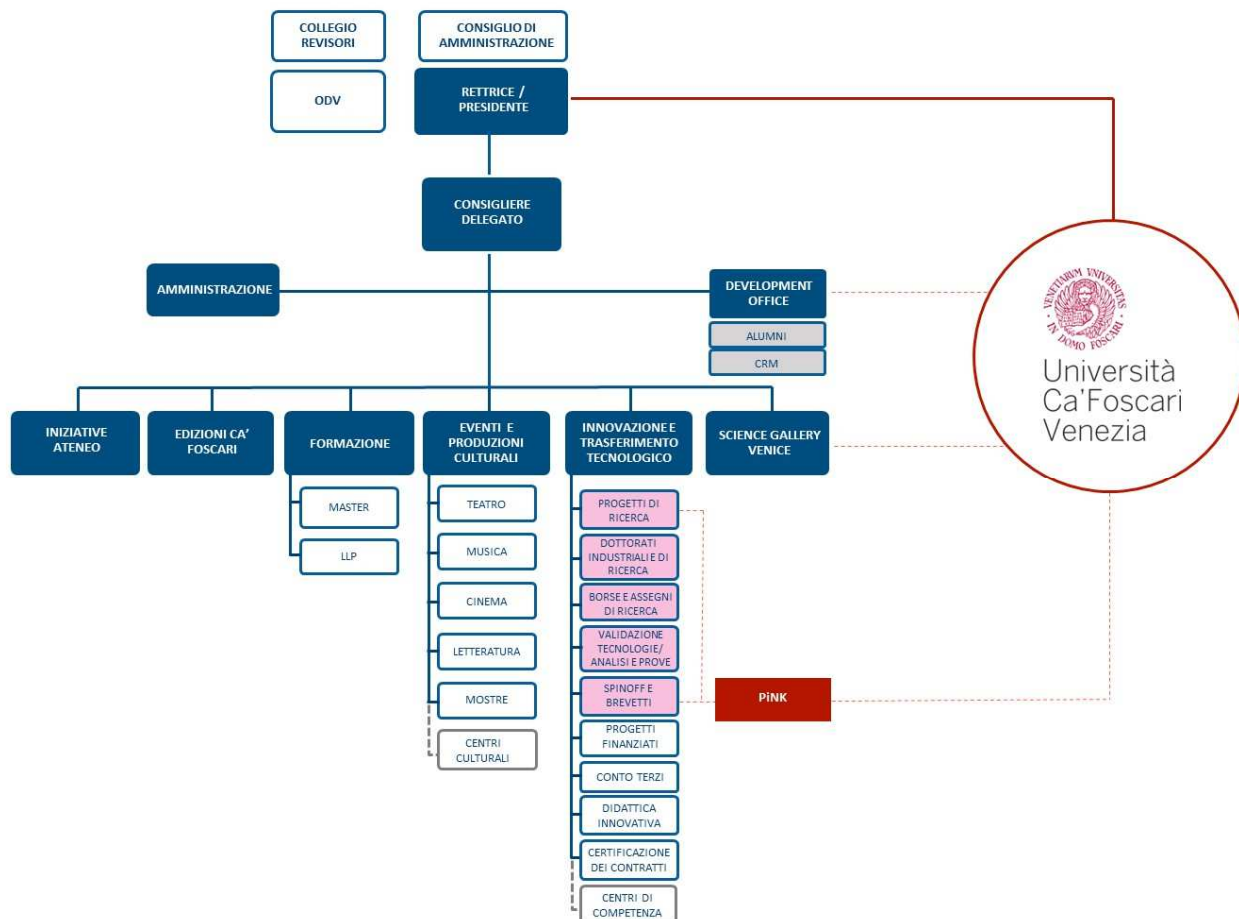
COLLEGIO REVISORI

CONSIGLIO DI AMMINISTRAZIONE

ODV

RETTRICE / PRESIDENTE

CONSIGLIERE DELEGATO

AMMINISTRAZIONE

DEVELOPMENT OFFICE

ALUMNI

CRM

VENETIARUM UNIVERSITAS IN DOMO FOSCARI

Università Ca'Foscari Venezia

INIZIATIVE ATENEO

EDIZIONI CA' FOSCARI

FORMAZIONE

EVENTI E PRODUZIONI CULTURALI

INNOVAZIONE E TRASFERIMENTO TECNOLOGICO

SCIENCE GALLERY VENICE

MASTER

LLP

TEATRO

MUSICA

CINEMA

LETTERATURA

MOSTRE

CENTRI CULTURALI

PROGETTI DI RICERCA

DOTTORATI INDUSTRIALI E DI RICERCA

BORSE E ASSEGNI DI RICERCA

VALIDAZIONE TECNOLOGIE/ ANALISI E PROVE

SPINOFF E BREVETTI

PiNK

PROGETTI FINANZIATI

CONTO TERZI

DIDATTICA INNOVATIVA

CERTIFICAZIONE DEI CONTRATTI

CENTRI DI COMPETENZA